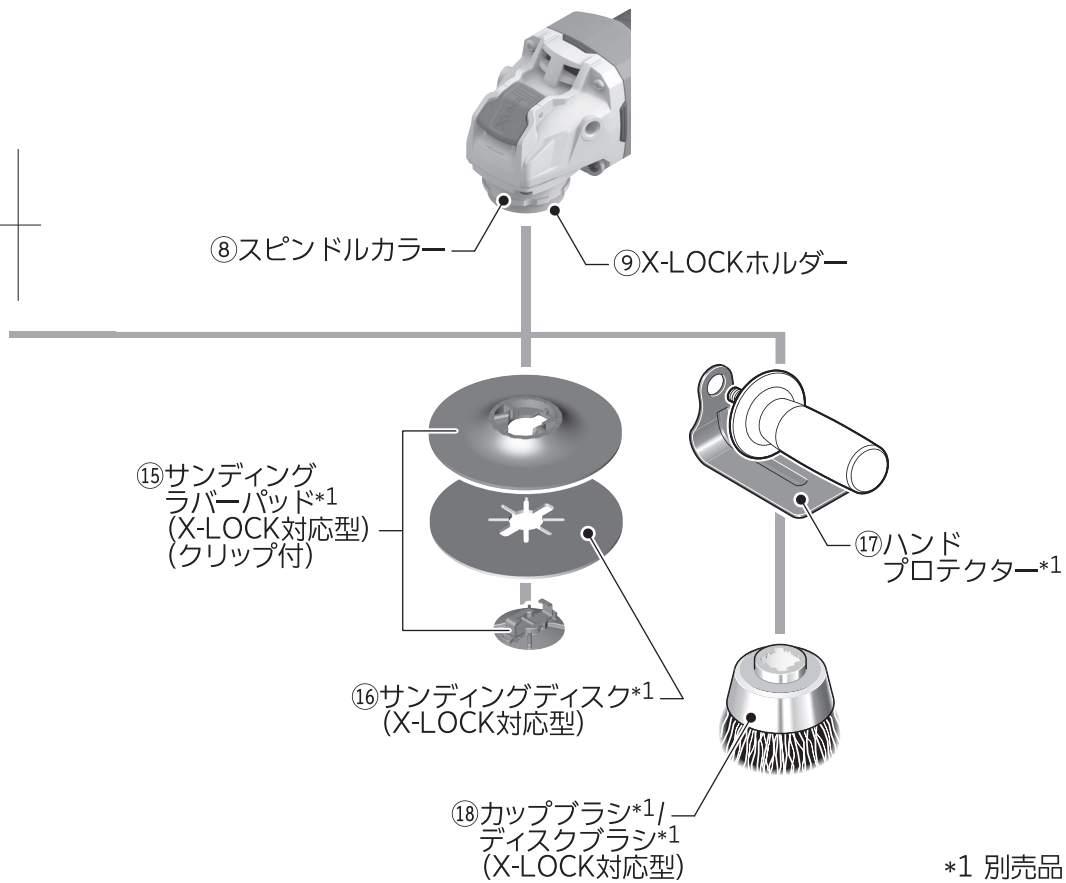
⑧スピンドルカラー

⑨X-LOCKホルダー

⑮サンディング ラバーパッド$^{*1}$ (X-LOCK対応型) (クリップ付)

⑰ハンド プロテクター$^{*1}$

⑯サンディングディスク$^{*1}$ (X-LOCK対応型)

⑱カップブラシ$^{*1}$/ ディスクブラシ$^{*1}$ (X-LOCK対応型)

*1 別売品